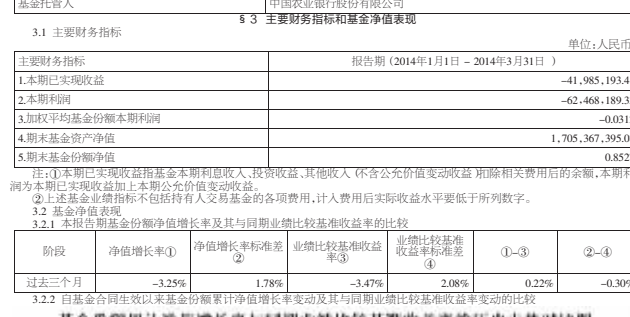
| 基金托管人 | 中国农业银行股份有限公司 |
|---|---|

§ 3 主要财务指标和基金净值表现

3.1 主要财务指标

单位:人民币

| 主要财务指标 | 报告期（2014年1月1日 – 2014年3月31日） |
|---|---|
| 1.本期已实现收益 | –41,985,193.4 |
| 2.本期利润 | –62,468,189.3 |
| 3.加权平均基金份额本期利润 | –0.031 |
| 4.期末基金资产净值 | 1,705,367,395.0 |
| 5.期末基金份额净值 | 0.852 |

注:①本期已实现收益指基金本期利息收入、投资收益、其他收入（不含公允价值变动收益）扣除相关费用后的余额,本期利润为本期已实现收益加上本期公允价值变动收益。

②上述基金业绩指标不包括持有人交易基金的各项费用,计入费用后实际收益水平要低于所列数字。

3.2 基金净值表现

3.2.1 本报告期基金份额净值增长率及其与同期业绩比较基准收益率的比较

| 阶段 | 净值增长率① | 净值增长率标准差② | 业绩比较基准收益率③ | 业绩比较基准收益率标准差④ | ①–③ | ②–④ |
|---|---|---|---|---|---|---|
| 过去三个月 | –3.25% | 1.78% | –3.47% | 2.08% | 0.22% | –0.30% |

3.2.2 自基金合同生效以来基金份额累计净值增长率变动及其与同期业绩比较基准收益率变动的比较

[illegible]